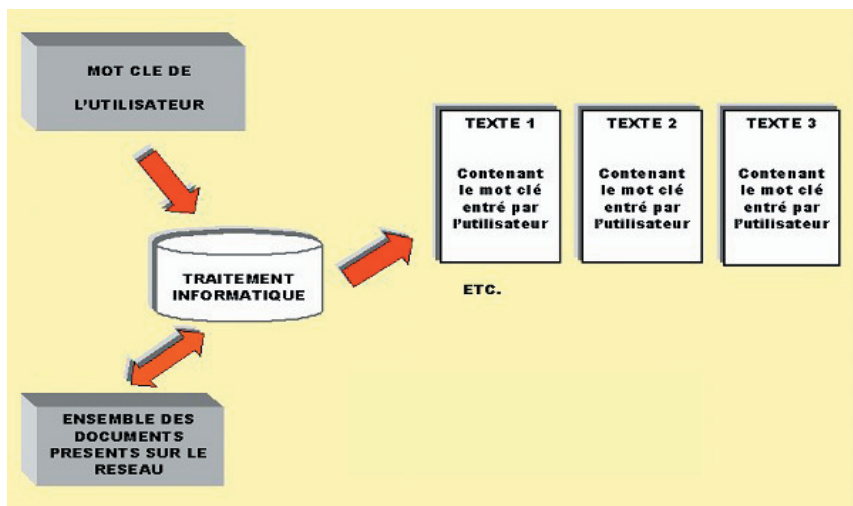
MOT CLE DE L'UTILISATEUR

TRAITEMENT INFORMATIQUE

ENSEMBLE DES DOCUMENTS PRESENTS SUR LE RESEAU

TEXTE 1

Contenant le mot clé entré par l'utilisateur

TEXTE 2

Contenant le mot clé entré par l'utilisateur

TEXTE 3

Contenant le mot clé entré par l'utilisateur

ETC.